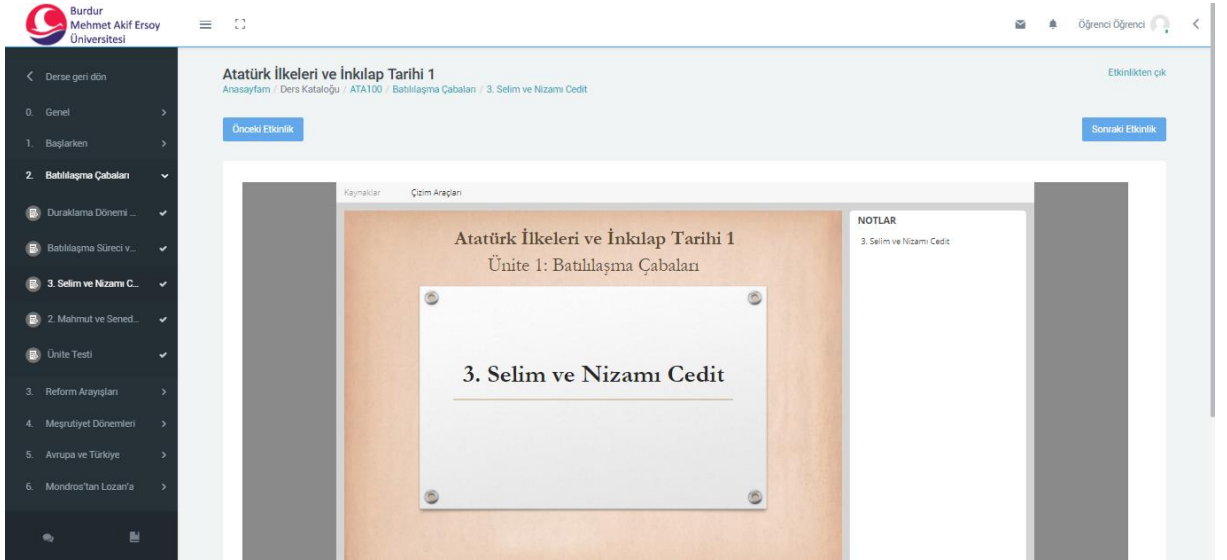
Burdur Mehmet Akif Ersoy Üniversitesi

Öğrenci Öğrenci

Derse geri dön

0. Genel

1. Başlarken

2. Batılılaşma Çabaları

Duraklama Dönemi ...

Batılılaşma Süreci v...

3. Selim ve Nizamı C...

2. Mahmut ve Sened...

Ünite Testi

3. Reform Arayışları

4. Meşrutiyet Dönemleri

5. Avrupa ve Türkiye

6. Mondros'tan Lozan'a

Atatürk İlkeleri ve İnkılap Tarihi 1

Anasayfam / Ders Kataloğu / ATA100 / Batılılaşma Çabaları / 3. Selim ve Nizamı Cedit

Etkinlikten çık

Önceki Etkinlik

Sonraki Etkinlik

Kaynaklar

Çizim Araçları

Atatürk İlkeleri ve İnkılap Tarihi 1

Ünite 1: Batılılaşma Çabaları

3. Selim ve Nizamı Cedit

NOTLAR

3. Selim ve Nizamı Cedit